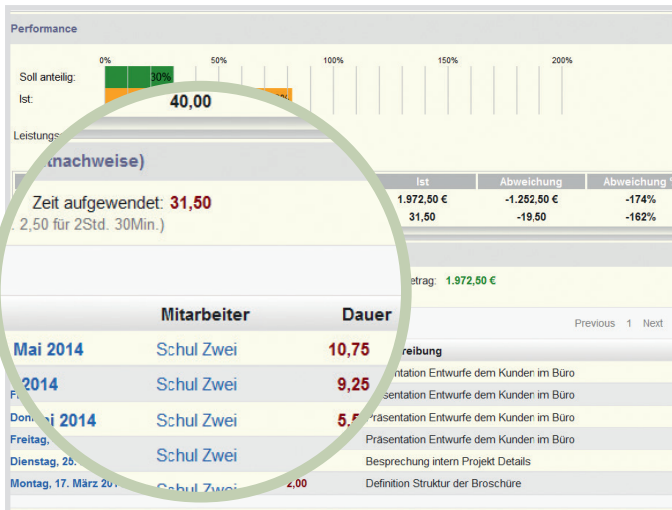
Performance

0% 50% 100% 150% 200%

Soll anteilig: 30%

Ist: 40,00 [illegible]

Leistungs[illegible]

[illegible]nachweise)

Zeit aufgewendet: 31,50
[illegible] 2,50 für 2Std. 30Min.)

| Ist | Abweichung | Abweichung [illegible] |
|---|---|---|
| 1.972,50 € | -1.252,50 € | -174% |
| 31,50 | -19,50 | -162% |

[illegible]etrag: 1.972,50 €

Previous 1 Next

| | Mitarbeiter | Dauer | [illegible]reibung |
|---|---|---|---|
| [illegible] Mai 2014 | Schul Zwei | 10,75 | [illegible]äsentation Entwurfe dem Kunden im Büro |
| F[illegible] 2014 | Schul Zwei | 9,25 | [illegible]äsentation Entwurfe dem Kunden im Büro |
| Don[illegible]i 2014 | Schul Zwei | 5,5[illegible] | Präsentation Entwurfe dem Kunden im Büro |
| Freitag, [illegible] | Schul Zwei | | Präsentation Entwurfe dem Kunden im Büro |
| Dienstag, 25.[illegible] | Schul Zwei | | Besprechung intern Projekt Details |
| Montag, 17. März 20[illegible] | Schul Zwei | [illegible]2,00 | Definition Struktur der Broschüre |

Mitarbeiter Dauer